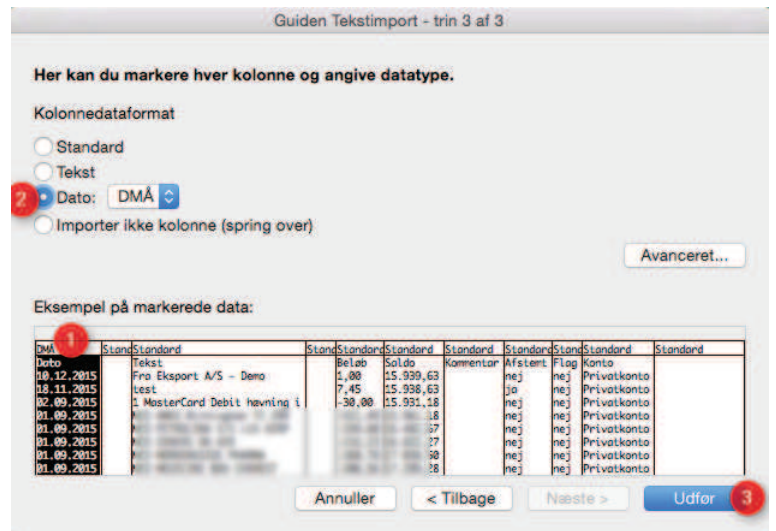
Guiden Tekstimport - trin 3 af 3

Her kan du markere hver kolonne og angive datatype.

Kolonnedataformat

Standard

Tekst

2 Dato: DMÅ

Importer ikke kolonne (spring over)

Avanceret...

Eksempel på markerede data:

1

| DMÅ | Stand | Standard | Stand | Standard | Standard | Standard | Standard | Stan | Standard | Standard |
|---|---|---|---|---|---|---|---|---|---|---|
| Dato | | Tekst | | Beløb | Saldo | Kommentar | Afstemt | Flag | Konto | |
| 10.12.2015 | | Fra Eksport A/S - Demo | | 1,00 | 15.939,63 | | nej | nej | Privatkonto | |
| 18.11.2015 | | test | | 7,45 | 15.938,63 | | ja | nej | Privatkonto | |
| 02.09.2015 | | 1 MasterCard Debit hævning i | | -30,00 | 15.931,18 | | nej | nej | Privatkonto | |
| 01.09.2015 | | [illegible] | | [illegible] | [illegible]18 | | nej | nej | Privatkonto | |
| 01.09.2015 | | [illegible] | | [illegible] | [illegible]57 | | nej | nej | Privatkonto | |
| 01.09.2015 | | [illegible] | | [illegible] | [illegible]27 | | nej | nej | Privatkonto | |
| 01.09.2015 | | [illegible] | | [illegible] | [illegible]50 | | nej | nej | Privatkonto | |
| 01.09.2015 | | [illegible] | | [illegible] | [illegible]28 | | nej | nej | Privatkonto | |

Annuller < Tilbage Næste > Udfør 3